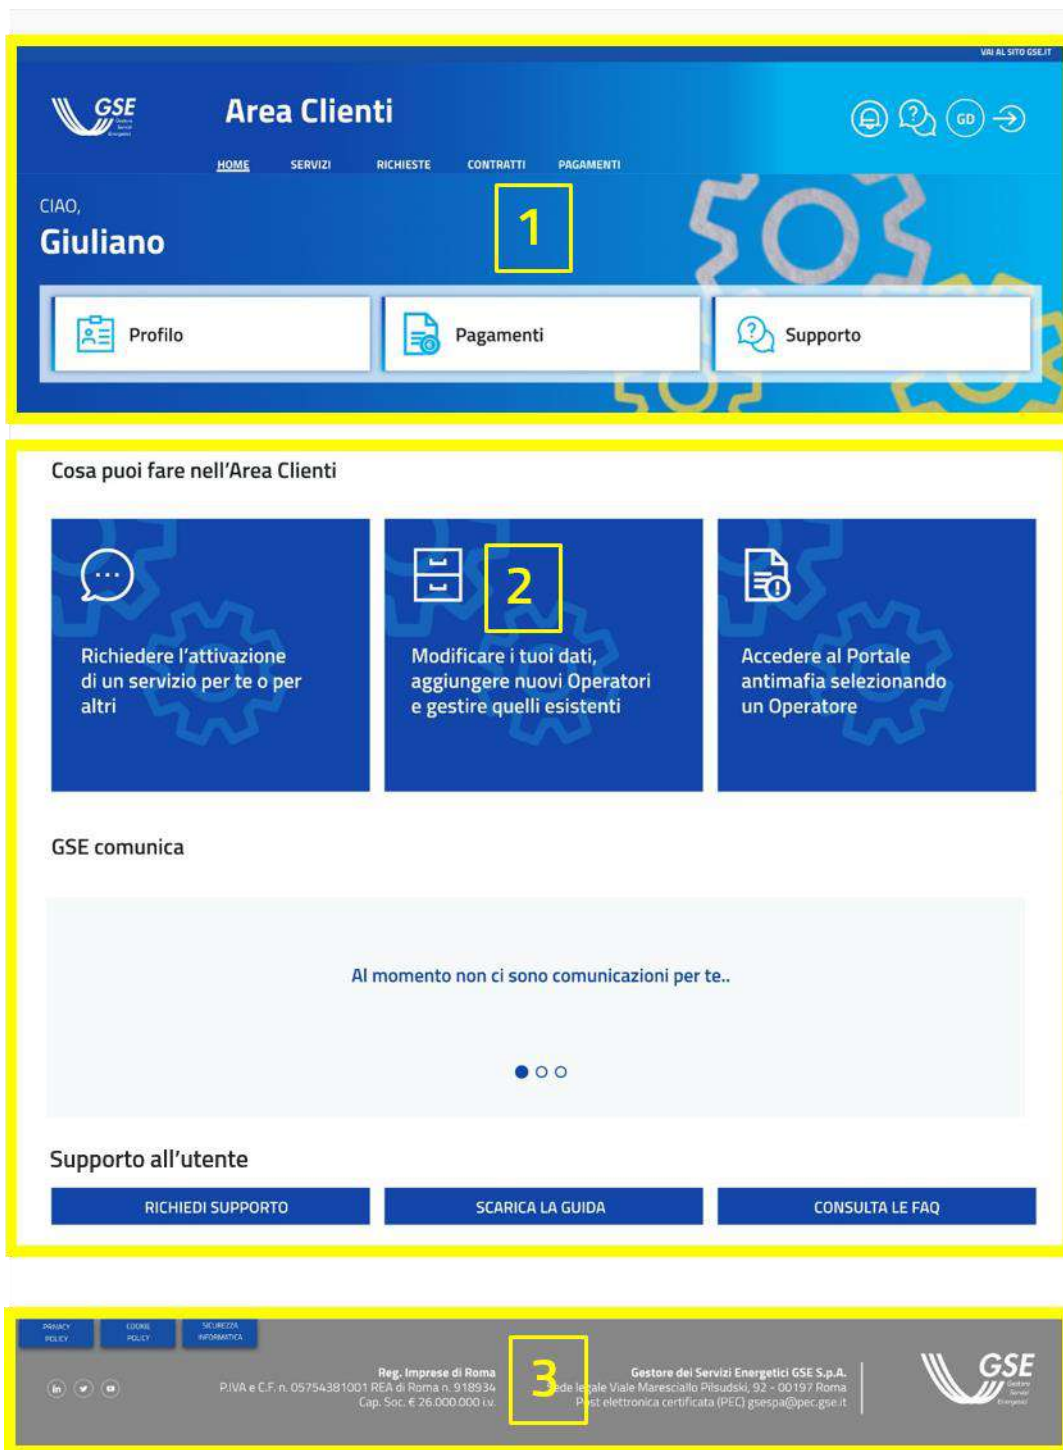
VAI AL SITO GSE.IT

GSE Gestore Servizi Energetici

Area Clienti

GD

HOME SERVIZI RICHIESTE CONTRATTI PAGAMENTI

CIAO,

Giuliano

1

Profilo

Pagamenti

Supporto

Cosa puoi fare nell'Area Clienti

2

Richiedere l'attivazione di un servizio per te o per altri

Modificare i tuoi dati, aggiungere nuovi Operatori e gestire quelli esistenti

Accedere al Portale antimafia selezionando un Operatore

GSE comunica

Al momento non ci sono comunicazioni per te..

Supporto all'utente

RICHIEDI SUPPORTO

SCARICA LA GUIDA

CONSULTA LE FAQ

PRIVACY POLICY

COOKIE POLICY

SICUREZZA INFORMATICA

Reg. Imprese di Roma
P.IVA e C.F. n. 05754381001 REA di Roma n. 918934
Cap. Soc. € 26.000.000 i.v.

3

Gestore dei Servizi Energetici GSE S.p.A.
Sede legale Viale Maresciallo Pilsudski, 92 - 00197 Roma
Posta elettronica certificata (PEC) gsespa@pec.gse.it

GSE Gestore Servizi Energetici